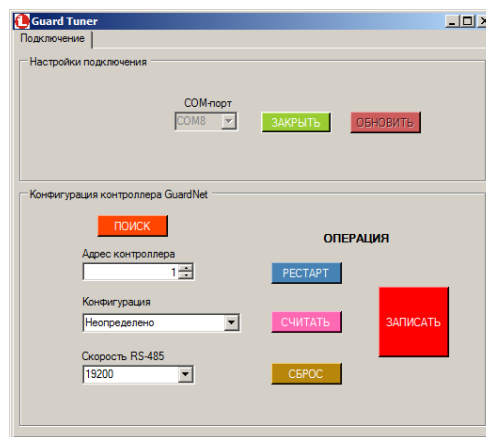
Guard Tuner

Подключение

Настройки подключения

COM-порт

COM8

ЗАКРЫТЬ

ОБНОВИТЬ

Конфигурация контроллера GuardNet

ПОИСК

Адрес контроллера

1

Конфигурация

Неопределено

Скорость RS-485

19200

ОПЕРАЦИЯ

РЕСТАРТ

СЧИТАТЬ

СБРОС

ЗАПИСАТЬ